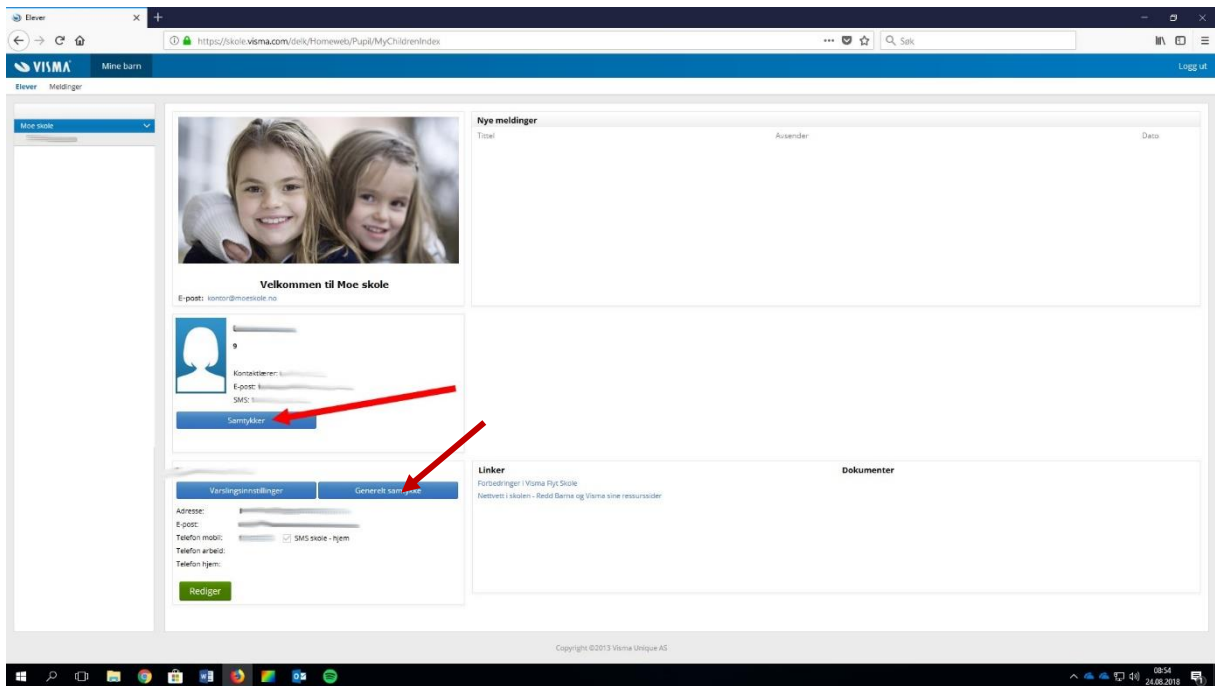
Elever

https://skole.visma.com/dek/Homeweb/Pupil/MyChildrenIndex

Søk

VISMA Mine barn

Logg ut

Elever Meldinger

Moe skole

Velkommen til Moe skole

E-post: kontor@moeskole.no

Nye meldinger

| Tittel | Avsender | Dato |
|---|---|---|

9

Kontaktlærer:

E-post:

SMS:

Samtykker

Varslingsinnstillinger

Generelt samtykke

Adresse:

E-post:

Telefon mobil:

SMS skole - hjem

Telefon arbeid:

Telefon hjem:

Rediger

Linker

Forbedringer i Visma Flyt Skole

Nettvett i skolen - Redd Barna og Visma sine ressurssider

Dokumenter

Copyright ©2013 Visma Unique AS

08:54
24.08.2018